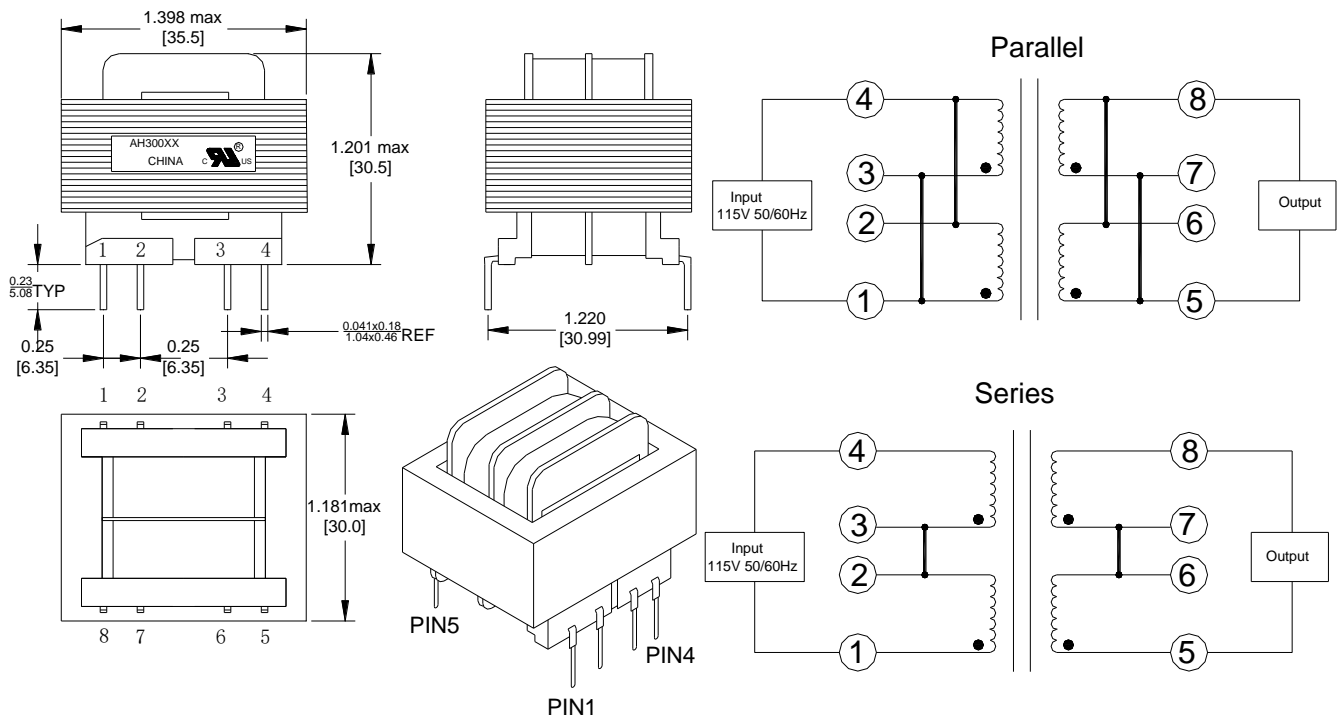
1.398 max
[35.5]

AH300XX
CHINA
c US ®

1.201 max
[30.5]

1 2 3 4

$\frac{0.23}{5.08}$TYP

$\frac{0.041x0.18}{1.04x0.46}$REF

0.25
[6.35]

0.25
[6.35]

1.220
[30.99]

Parallel

4
3
2
1
Input
115V 50/60Hz
8
7
6
5
Output

1 2 3 4

1.181max
[30.0]

8 7 6 5

PIN5
PIN4
PIN1

Series

4
3
2
1
Input
115V 50/60Hz
8
7
6
5
Output